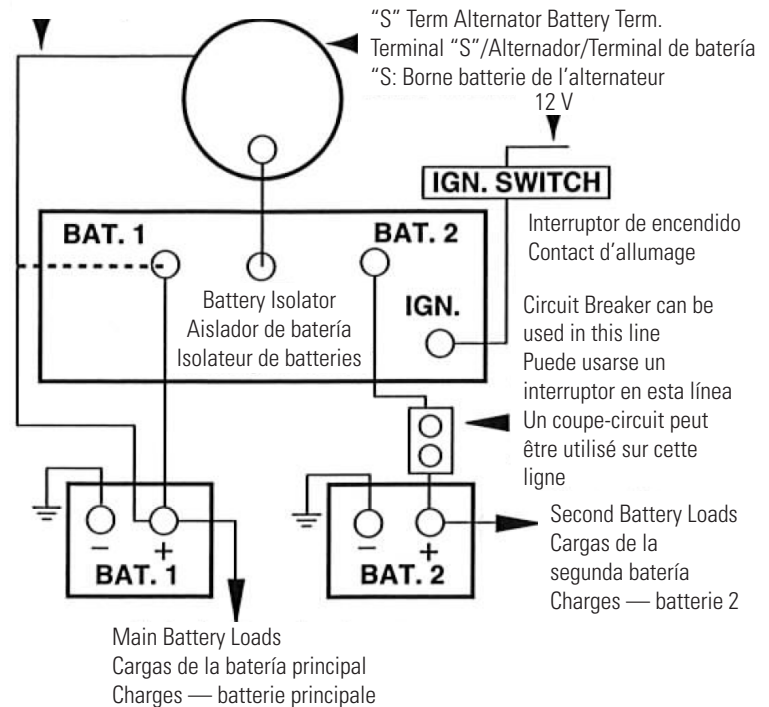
"S" Term Alternator Battery Term.
Terminal "S"/Alternador/Terminal de batería
"S: Borne batterie de l'alternateur

12 V

IGN. SWITCH

Interruptor de encendido
Contact d'allumage

BAT. 1

BAT. 2

IGN.

Battery Isolator
Aislador de batería
Isolateur de batteries

Circuit Breaker can be used in this line
Puede usarse un interruptor en esta línea
Un coupe-circuit peut être utilisé sur cette ligne

−
+
BAT. 1

−
+
BAT. 2

Second Battery Loads
Cargas de la segunda batería
Charges — batterie 2

Main Battery Loads
Cargas de la batería principal
Charges — batterie principale